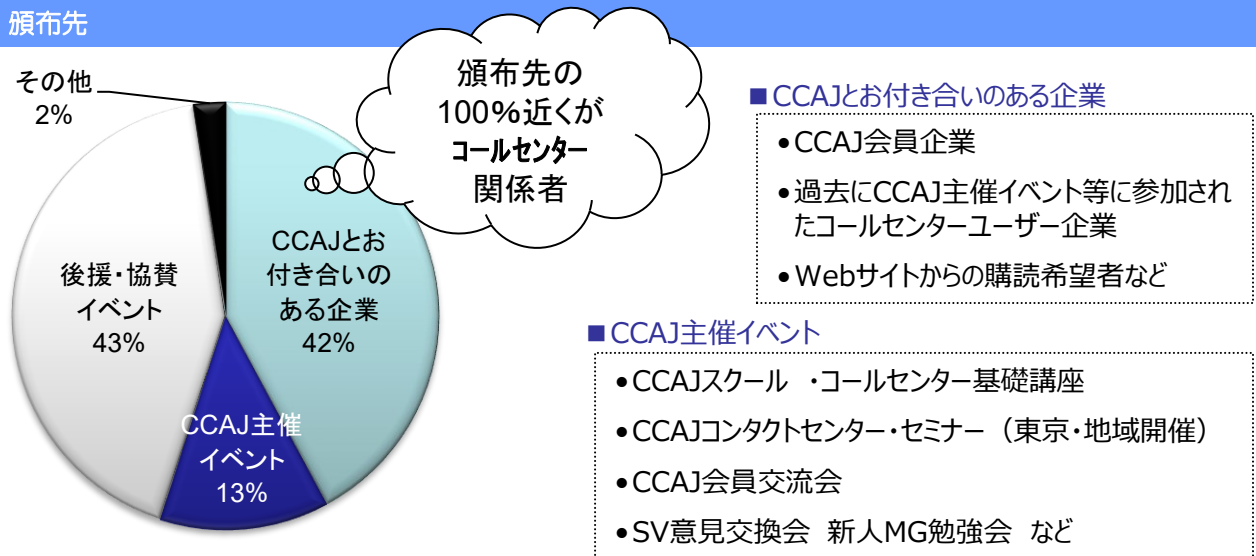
頒布先

その他
2%

頒布先の
100%近くが
コールセンター
関係者

CCAJとお付き合いのある企業
42%

後援・協賛イベント
43%

CCAJ主催イベント
13%

■CCAJとお付き合いのある企業

•CCAJ会員企業

•過去にCCAJ主催イベント等に参加されたコールセンターユーザー企業

•Webサイトからの購読希望者など

■CCAJ主催イベント

•CCAJスクール　・コールセンター基礎講座

•CCAJコンタクトセンター・セミナー（東京・地域開催）

•CCAJ会員交流会

•SV意見交換会　新人MG勉強会　など